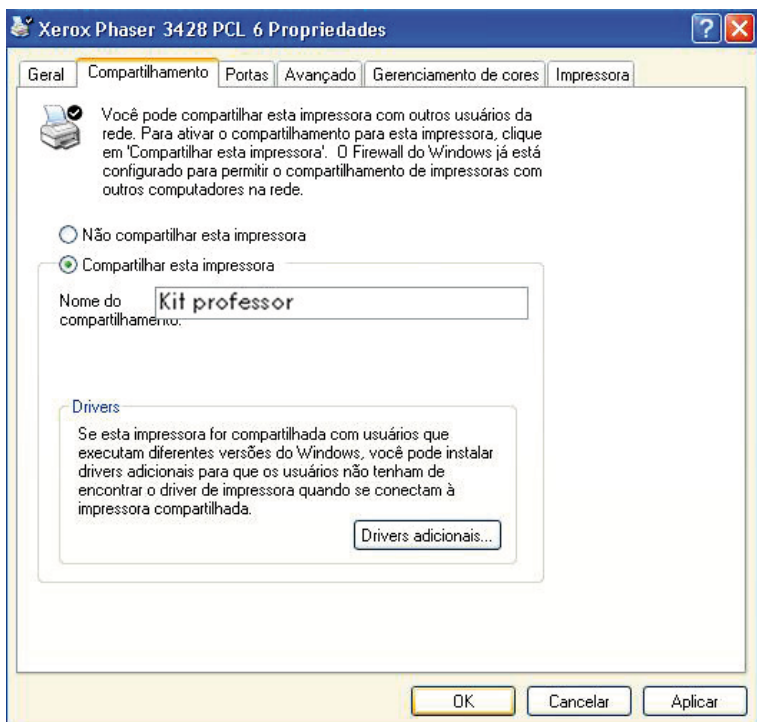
Xerox Phaser 3428 PCL 6 Propriedades

Geral | Compartilhamento | Portas | Avançado | Gerenciamento de cores | Impressora

Você pode compartilhar esta impressora com outros usuários da rede. Para ativar o compartilhamento para esta impressora, clique em 'Compartilhar esta impressora'. O Firewall do Windows já está configurado para permitir o compartilhamento de impressoras com outros computadores na rede.

Não compartilhar esta impressora

Compartilhar esta impressora

Nome do compartilhamento: Kit professor

Drivers

Se esta impressora for compartilhada com usuários que executam diferentes versões do Windows, você pode instalar drivers adicionais para que os usuários não tenham de encontrar o driver de impressora quando se conectam à impressora compartilhada.

Drivers adicionais...

OK | Cancelar | Aplicar